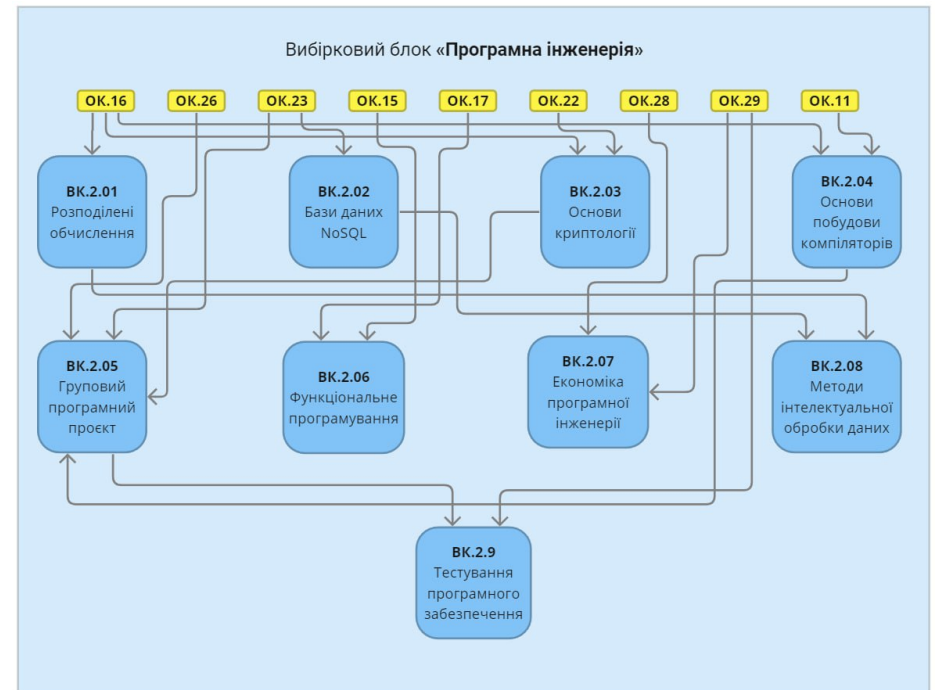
Вибірковий блок «**Програмна інженерія**»

ОК.16 ОК.26 ОК.23 ОК.15 ОК.17 ОК.22 ОК.28 ОК.29 ОК.11

ВК.2.01
Розподілені обчислення

ВК.2.02
Бази даних NoSQL

ВК.2.03
Основи криптології

ВК.2.04
Основи побудови компіляторів

ВК.2.05
Груповий програмний проєкт

ВК.2.06
Функціональне програмування

ВК.2.07
Економіка програмної інженерії

ВК.2.08
Методи інтелектуальної обробки даних

ВК.2.9
Тестування програмного забезпечення